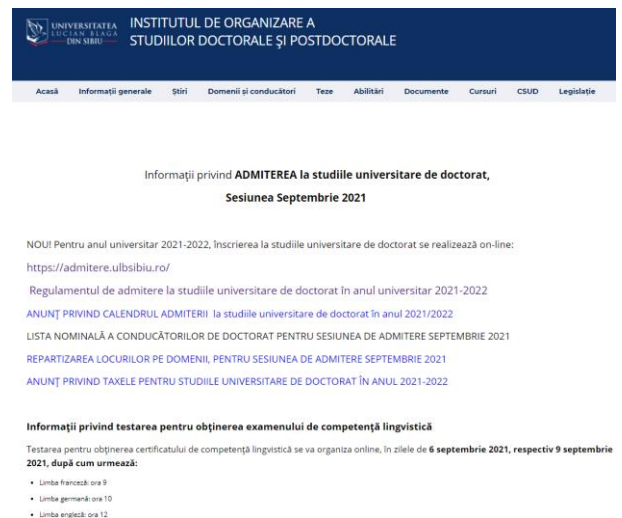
UNIVERSITATEA LUCIAN BLAGA DIN SIBIU

INSTITUTUL DE ORGANIZARE A STUDIILOR DOCTORALE ŞI POSTDOCTORALE

Acasă Informații generale Știri Domenii și conducători Teze Abilitări Documente Cursuri CSUD Legislație

Informații privind **ADMITEREA la studiile universitare de doctorat, Sesiunea Septembrie 2021**

NOU! Pentru anul universitar 2021-2022, înscrierea la studiile universitare de doctorat se realizează on-line:

https://admitere.ulbsibiu.ro/

Regulamentul de admitere la studiile universitare de doctorat în anul universitar 2021-2022

ANUNȚ PRIVIND CALENDRUL ADMITERII la studiile universitare de doctorat în anul 2021/2022

LISTA NOMINALĂ A CONDUCĂTORILOR DE DOCTORAT PENTRU SESIUNEA DE ADMITERE SEPTEMBRIE 2021

REPARTIZAREA LOCURILOR PE DOMENII, PENTRU SESIUNEA DE ADMITERE SEPTEMBRIE 2021

ANUNȚ PRIVIND TAXELE PENTRU STUDIILE UNIVERSITARE DE DOCTORAT ÎN ANUL 2021-2022

**Informații privind testarea pentru obținerea examenului de competență lingvistică**

Testarea pentru obținerea certificatului de competență lingvistică se va organiza online, în zilele de **6 septembrie 2021, respectiv 9 septembrie 2021, după cum urmează:**

- Limba franceză: ora 9
- Limba germană: ora 10
- Limba engleză: ora 12